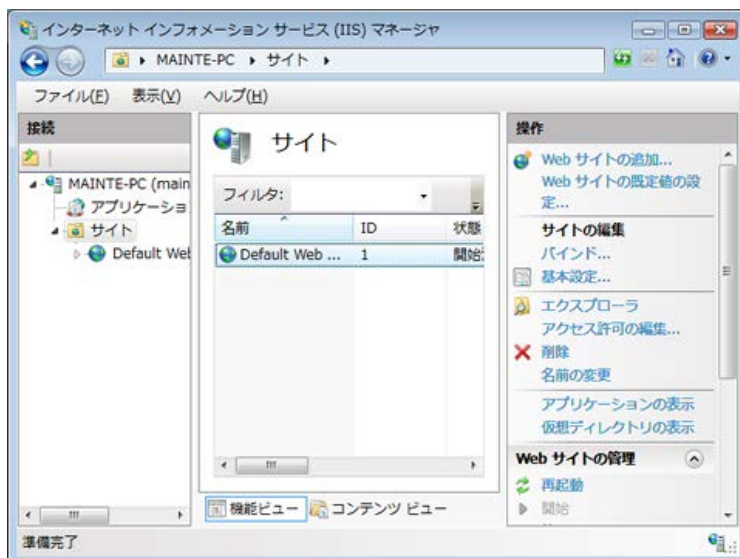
インターネット インフォメーション サービス (IIS) マネージャ

MAINTE-PC ▸ サイト ▸

ファイル(F) 表示(V) ヘルプ(H)

接続

MAINTE-PC (main

アプリケーショ

サイト

Default Wel

サイト

フィルタ:

| 名前 | ID | 状態 |
|---|---|---|
| Default Web ... | 1 | 開始 |

機能ビュー コンテンツ ビュー

操作

Web サイトの追加...

Web サイトの既定値の設定...

サイトの編集

バインド...

基本設定...

エクスプローラ

アクセス許可の編集...

削除

名前の変更

アプリケーションの表示

仮想ディレクトリの表示

Web サイトの管理

再起動

開始

準備完了